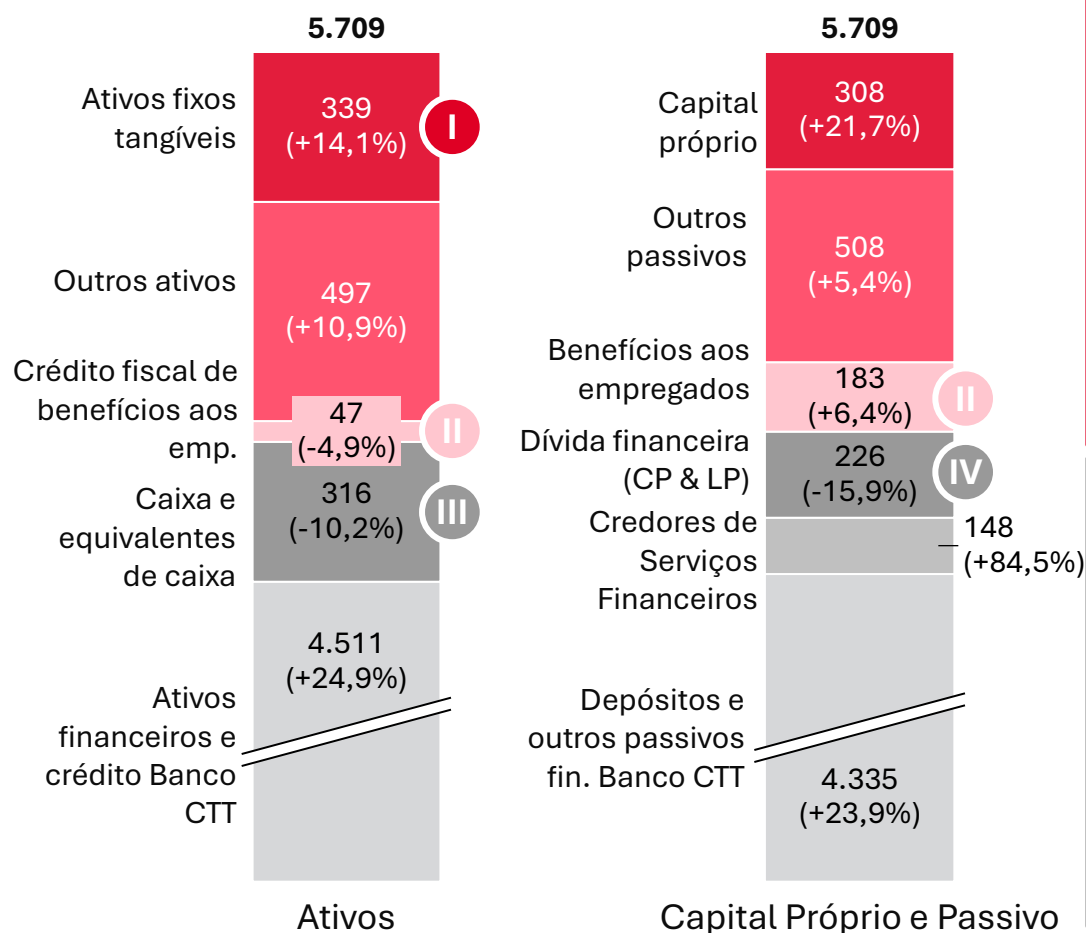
5.709

Ativos fixos tangíveis
339
(+14,1%)
I

Outros ativos
497
(+10,9%)

Crédito fiscal de benefícios aos emp.
47
(-4,9%)
II

Caixa e equivalentes de caixa
316
(-10,2%)
III

4.511
(+24,9%)
Ativos financeiros e crédito Banco CTT

Ativos

5.709

Capital próprio
308
(+21,7%)

Outros passivos
508
(+5,4%)

Benefícios aos empregados
183
(+6,4%)
II

Dívida financeira (CP & LP)
226
(-15,9%)
IV

Credores de Serviços Financeiros
148
(+84,5%)

Depósitos e outros passivos fin. Banco CTT
4.335
(+23,9%)

Capital Próprio e Passivo